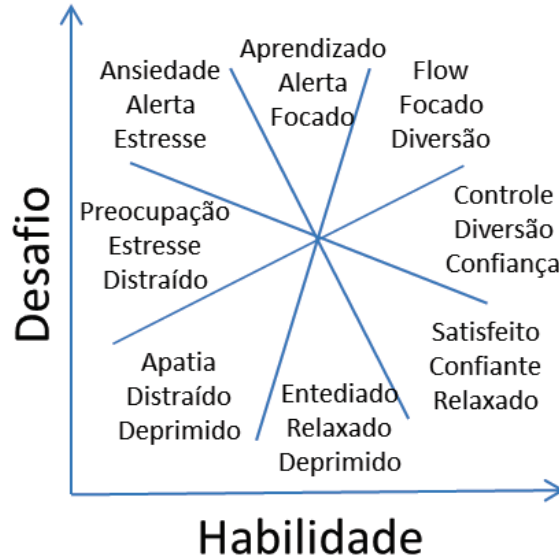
Aprendizado
Alerta
Focado

Ansiedade
Alerta
Estresse

Flow
Focado
Diversão

Preocupação
Estresse
Distraído

Controle
Diversão
Confiança

Desafio

Apatia
Distraído
Deprimido

Entediado
Relaxado
Deprimido

Satisfeito
Confiante
Relaxado

Habilidade